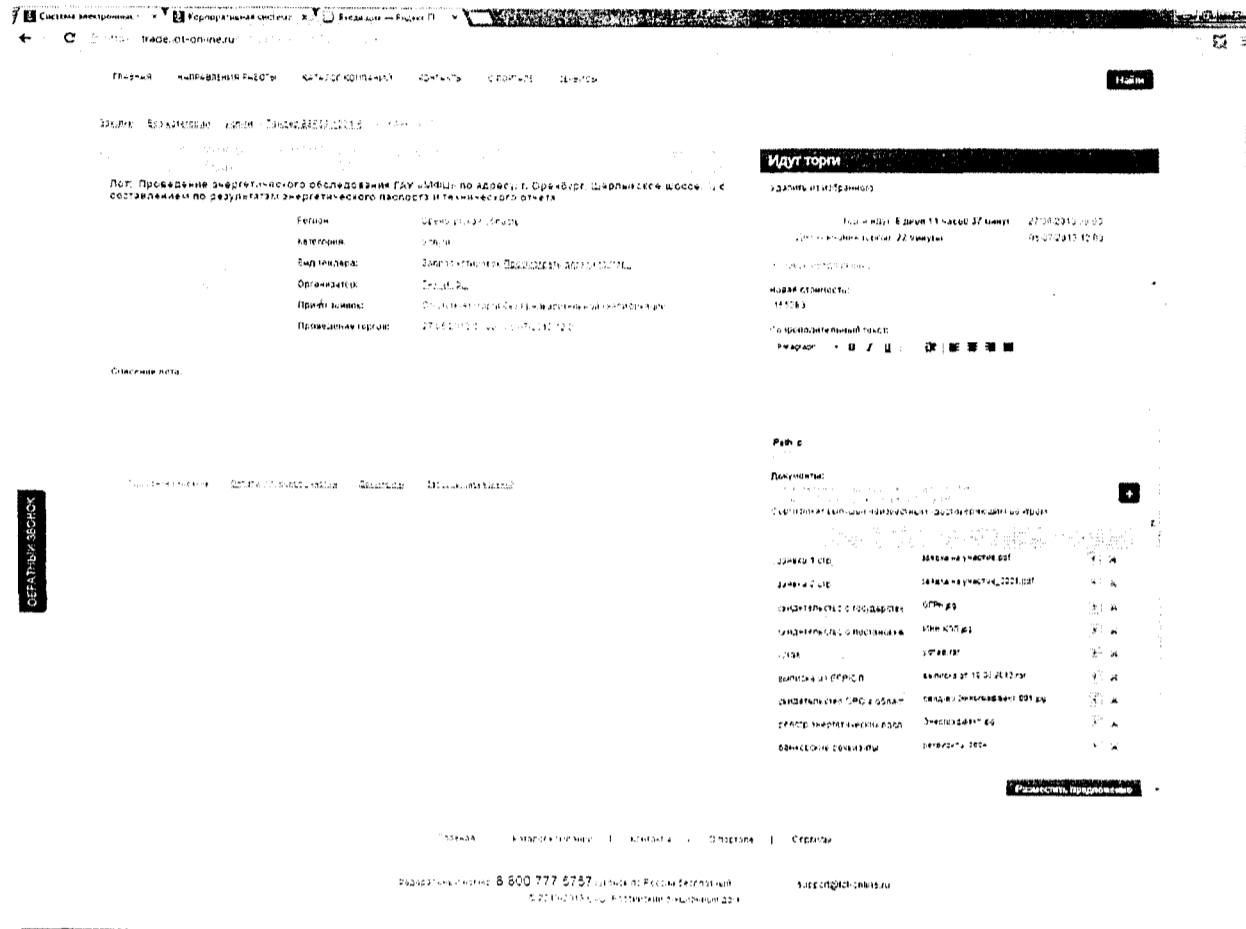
Система электронных × Корпоративная система × Входящие — Яндекс.П ×
trade.otc-online.ru

Главная Направления работы Каталог компаний Контакты О портале Сервисы

Найти

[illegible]

Идут торги

Лот: Проведение энергетического обследования ГАУ «МФЦ» по адресу: г. Оренбург, Шарлыкское шоссе, 1, с составлением по результатам энергетического паспорта и технического отчета

Удалить из избранного

| | |
|---|---|
| Регион: | Оренбургская область |
| Категория: | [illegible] |
| Вид тендера: | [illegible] |
| Организатор: | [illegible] |
| Прием заявок: | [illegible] |
| Проведение торгов: | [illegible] |

До начала: 6 дней 11 часов 37 минут 27.06.2013 09:00
До окончания торгов: 22 минуты 05.07.2013 12:00

Новая стоимость:
144263

Сопроводительный текст:
Paragraph B I U

Описание лота:

Path: p

Документы:
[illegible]

| | | |
|---|---|---|
| Заявка 1 стр. | заявка на участие.pdf | |
| Заявка 2 стр. | заявка на участие_0001.pdf | |
| Свидетельство о государстве | ОГРН.jpg | |
| Свидетельство о постановке | ИНН КПП.jpg | |
| Устав | устав.rar | |
| Выписка из ЕГРЮЛ | выписка от 15.01.2013.rar | |
| Свидетельство СРО в област | свидетельство_0001.jpg | |
| Реестр энергетических пасп | Энергопаспорт.jpg | |
| Банковские реквизиты | реквизиты.docx | |

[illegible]

Разместить предложение

ОБРАТНЫЙ ЗВОНОК

Главная | Каталог компаний | Контакты | О портале | Сервисы

Федеральный номер 8 800 777 5757 (звонок по России бесплатный) support@otc-online.ru
© 2013 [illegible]